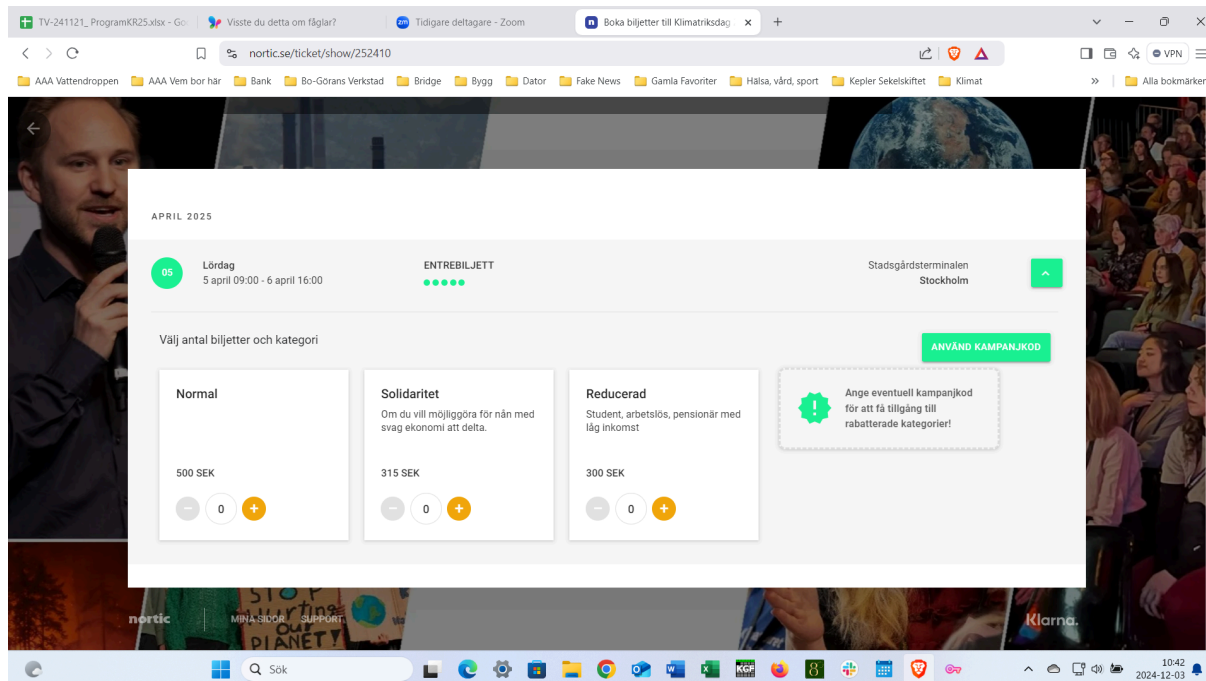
TV-241121_ ProgramKR25.xlsx - Go | Visste du detta om fåglar? | Tidigare deltagare - Zoom | Boka biljetter till Klimatriksdag ×

nortic.se/ticket/show/252410

VPN

AAA Vattendroppen | AAA Vem bor här | Bank | Bo-Görans Verkstad | Bridge | Bygg | Dator | Fake News | Gamla Favoriter | Hälsa, vård, sport | Kepler Sekelskiftet | Klimat | » | Alla bokmärken

APRIL 2025

05 Lördag
5 april 09:00 - 6 april 16:00

ENTREBILJETT

Stadsgårdsterminalen
Stockholm

Välj antal biljetter och kategori

ANVÄND KAMPANJKOD

Normal

500 SEK

0

Solidaritet
Om du vill möjliggöra för nån med svag ekonomi att delta.

315 SEK

0

Reducerad
Student, arbetslös, pensionär med låg inkomst

300 SEK

0

Ange eventuell kampanjkod för att få tillgång till rabatterade kategorier!

nortic | MINA SIDOR | SUPPORT

Klarna.

Sök

10:42
2024-12-03